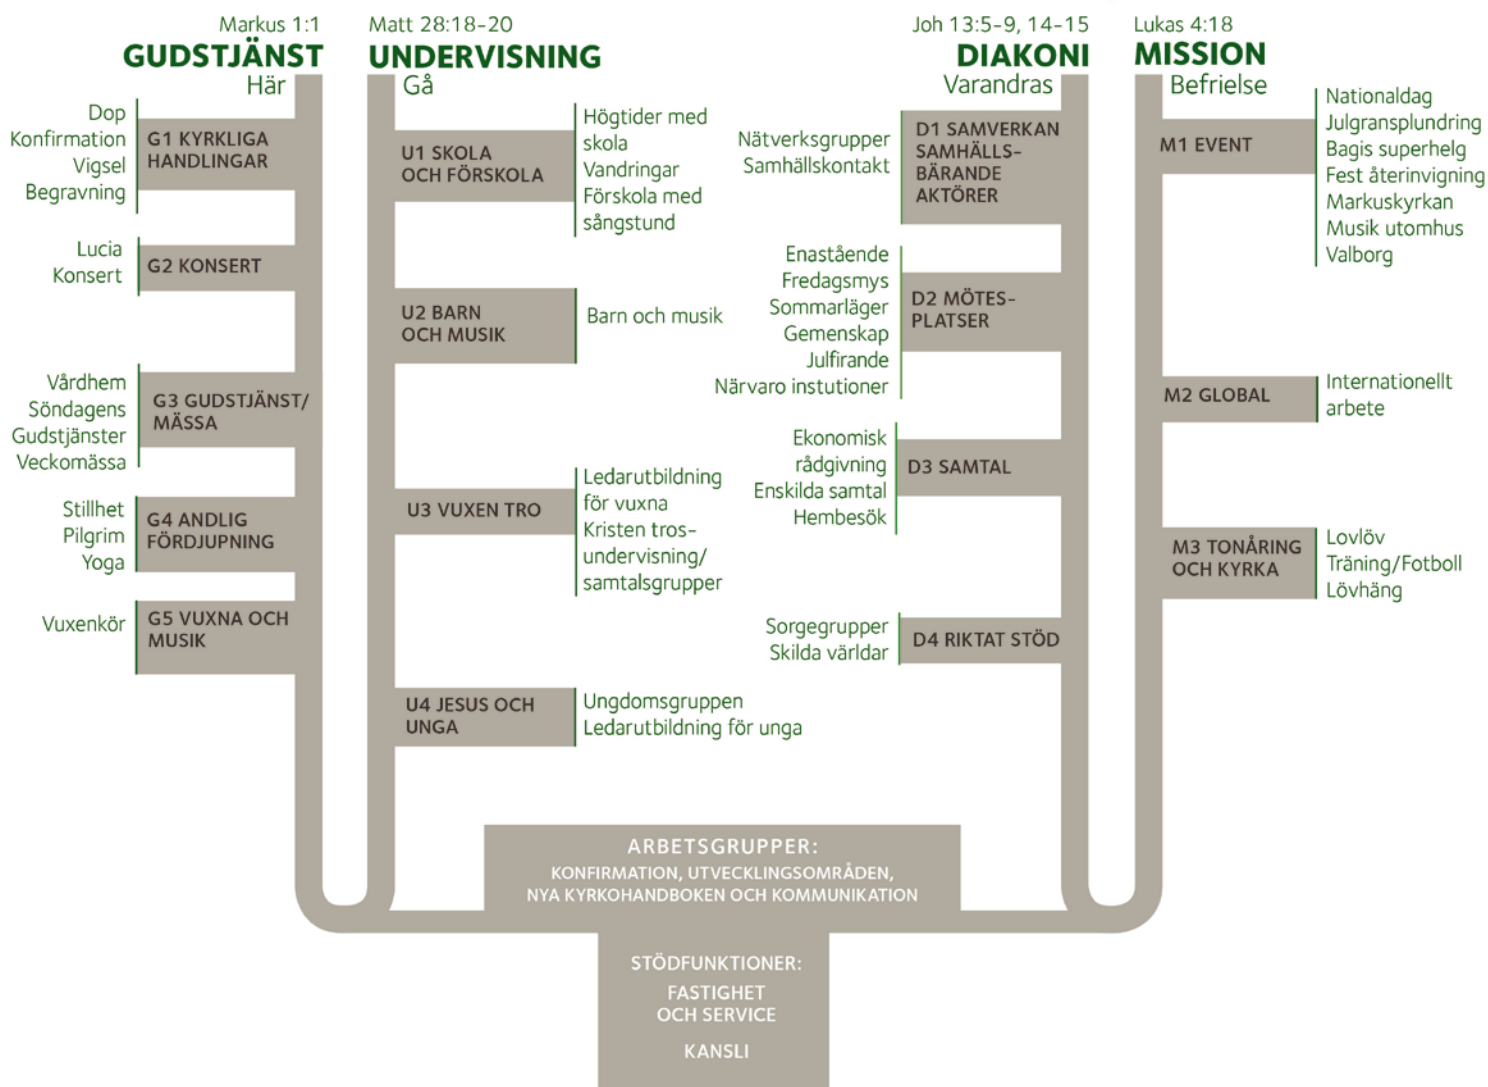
Markus 1:1
GUDSTJÄNST
Här

Dop
Konfirmation
Vigsel
Begravning

G1 KYRKLIGA HANDLINGAR

Lucia
Konsert

G2 KONSERT

Vårdhem
Söndagens
Gudstjänster
Veckomässa

G3 GUDSTJÄNST/ MÄSSA

Stillhet
Pilgrim
Yoga

G4 ANDLIG FÖRDJUPNING

Vuxenkör

G5 VUXNA OCH MUSIK

Matt 28:18-20
UNDERVISNING
Gå

U1 SKOLA OCH FÖRSKOLA

Högtider med skola
Vandringar
Förskola med sångstund

U2 BARN OCH MUSIK

Barn och musik

U3 VUXEN TRO

Ledarutbildning för vuxna
Kristen tros-undervisning/ samtalsgrupper

U4 JESUS OCH UNGA

Ungdomsgruppen
Ledarutbildning för unga

Joh 13:5-9, 14-15
DIAKONI
Varandras

Nätverksgrupper
Samhällskontakt

D1 SAMVERKAN SAMHÄLLS-BÄRANDE AKTÖRER

Enastående
Fredagsmys
Sommarläger
Gemenskap
Julfirande
Närvaro instutioner

D2 MÖTES-PLATSER

Ekonomisk rådgivning
Enskilda samtal
Hembesök

D3 SAMTAL

Sorgegrupper
Skilda världar

D4 RIKTAT STÖD

Lukas 4:18
MISSION
Befrielse

M1 EVENT

Nationaldag
Julgransplundring
Bagis superhelg
Fest återinvigning
Markuskyrkan
Musik utomhus
Valborg

M2 GLOBAL

Internationellt arbete

M3 TONÅRING OCH KYRKA

Lovlöv
Träning/Fotboll
Lövhäng

ARBETSGRUPPER:
KONFIRMATION, UTVECKLINGSOMRÅDEN, NYA KYRKOHANDBOKEN OCH KOMMUNIKATION

STÖDFUNKTIONER:
FASTIGHET OCH SERVICE
KANSLI